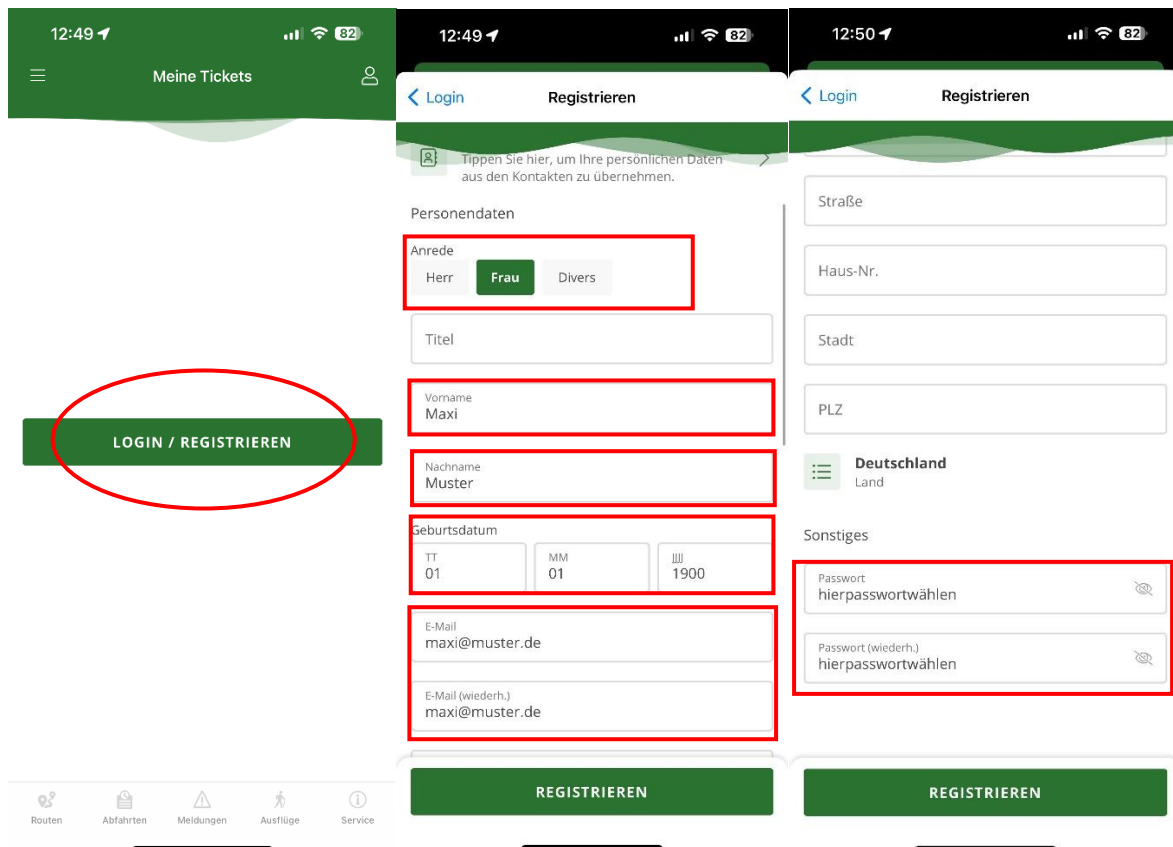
12:49 82

Meine Tickets

LOGIN / REGISTRIEREN

Routen Abfahrten Meldungen Ausflüge Service

12:49 82

< Login Registrieren

Tippen Sie hier, um Ihre persönlichen Daten aus den Kontakten zu übernehmen.

Personendaten

Anrede
Herr Frau Divers

Titel

Vorname
Maxi

Nachname
Muster

Geburtsdatum
TT
01
MM
01
JJJJ
1900

E-Mail
maxi@muster.de

E-Mail (wiederh.)
maxi@muster.de

REGISTRIEREN

12:50 82

< Login Registrieren

Straße

Haus-Nr.

Stadt

PLZ

Deutschland
Land

Sonstiges

Passwort
hierpasswortwählen

Passwort (wiederh.)
hierpasswortwählen

REGISTRIEREN